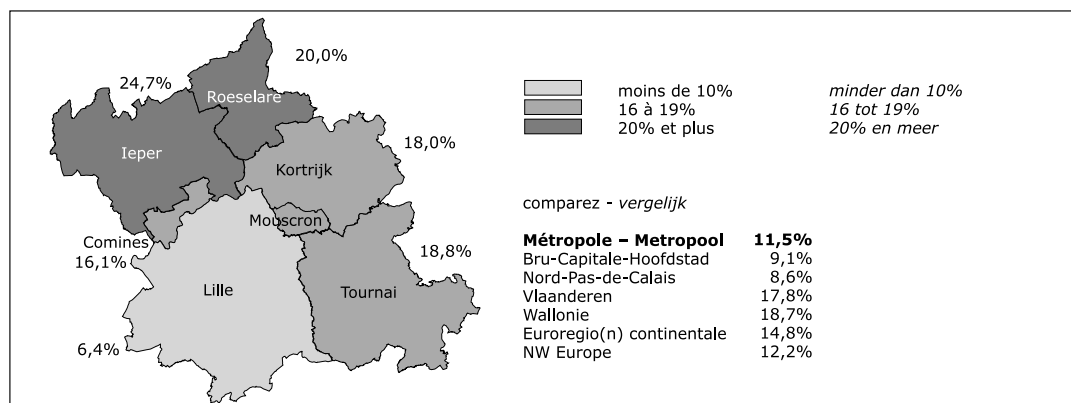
20,0%

24,7%

Roeselare

Ieper

18,0%

Kortrijk

Mouscron

Comines

16,1%

18,8%

Lille

Tournai

6,4%

moins de 10% | minder dan 10%
16 à 19% | 16 tot 19%
20% et plus | 20% en meer

comparez - vergelijk

| | |
|---|---|
| **Métropole – Metropool** | **11,5%** |
| Bru-Capitale-Hoofdstad | 9,1% |
| Nord-Pas-de-Calais | 8,6% |
| Vlaanderen | 17,8% |
| Wallonie | 18,7% |
| Euroregio(n) continentale | 14,8% |
| NW Europe | 12,2% |